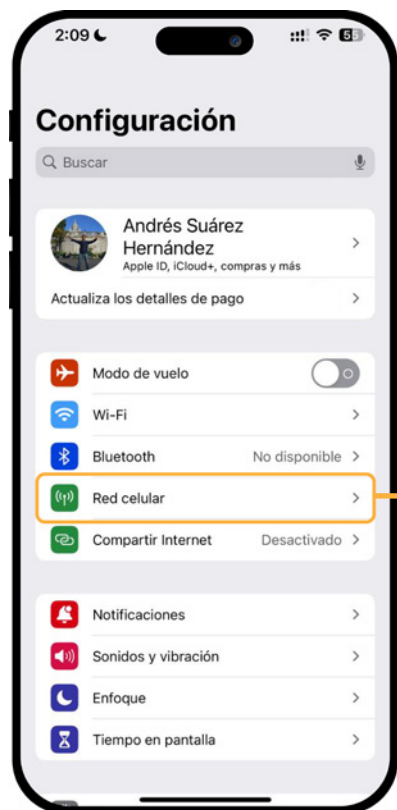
2:09

55

Configuración

Buscar

Andrés Suárez Hernández
Apple ID, iCloud+, compras y más

Actualiza los detalles de pago

Modo de vuelo

Wi-Fi

Bluetooth No disponible

Red celular

Compartir Internet Desactivado

Notificaciones

Sonidos y vibración

Enfoque

Tiempo en pantalla